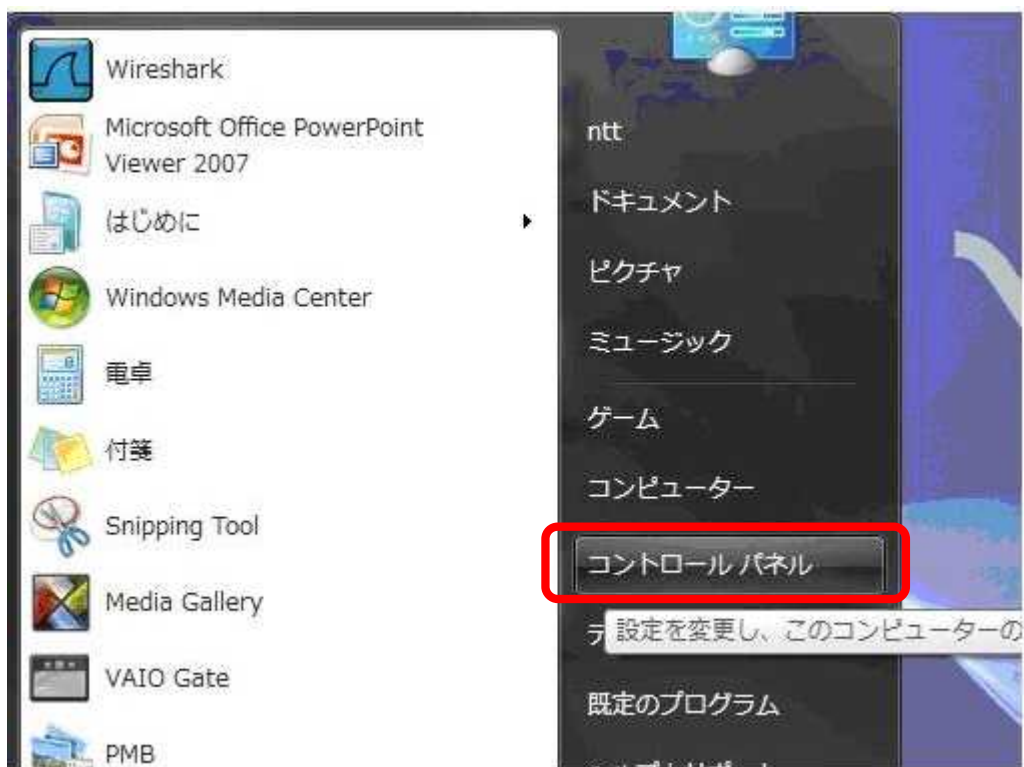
Wireshark

Microsoft Office PowerPoint Viewer 2007

はじめに

Windows Media Center

電卓

付箋

Snipping Tool

Media Gallery

VAIO Gate

PMB

ntt

ドキュメント

ピクチャ

ミュージック

ゲーム

コンピューター

コントロール パネル

テ

設定を変更し、このコンピューターの

既定のプログラム

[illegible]